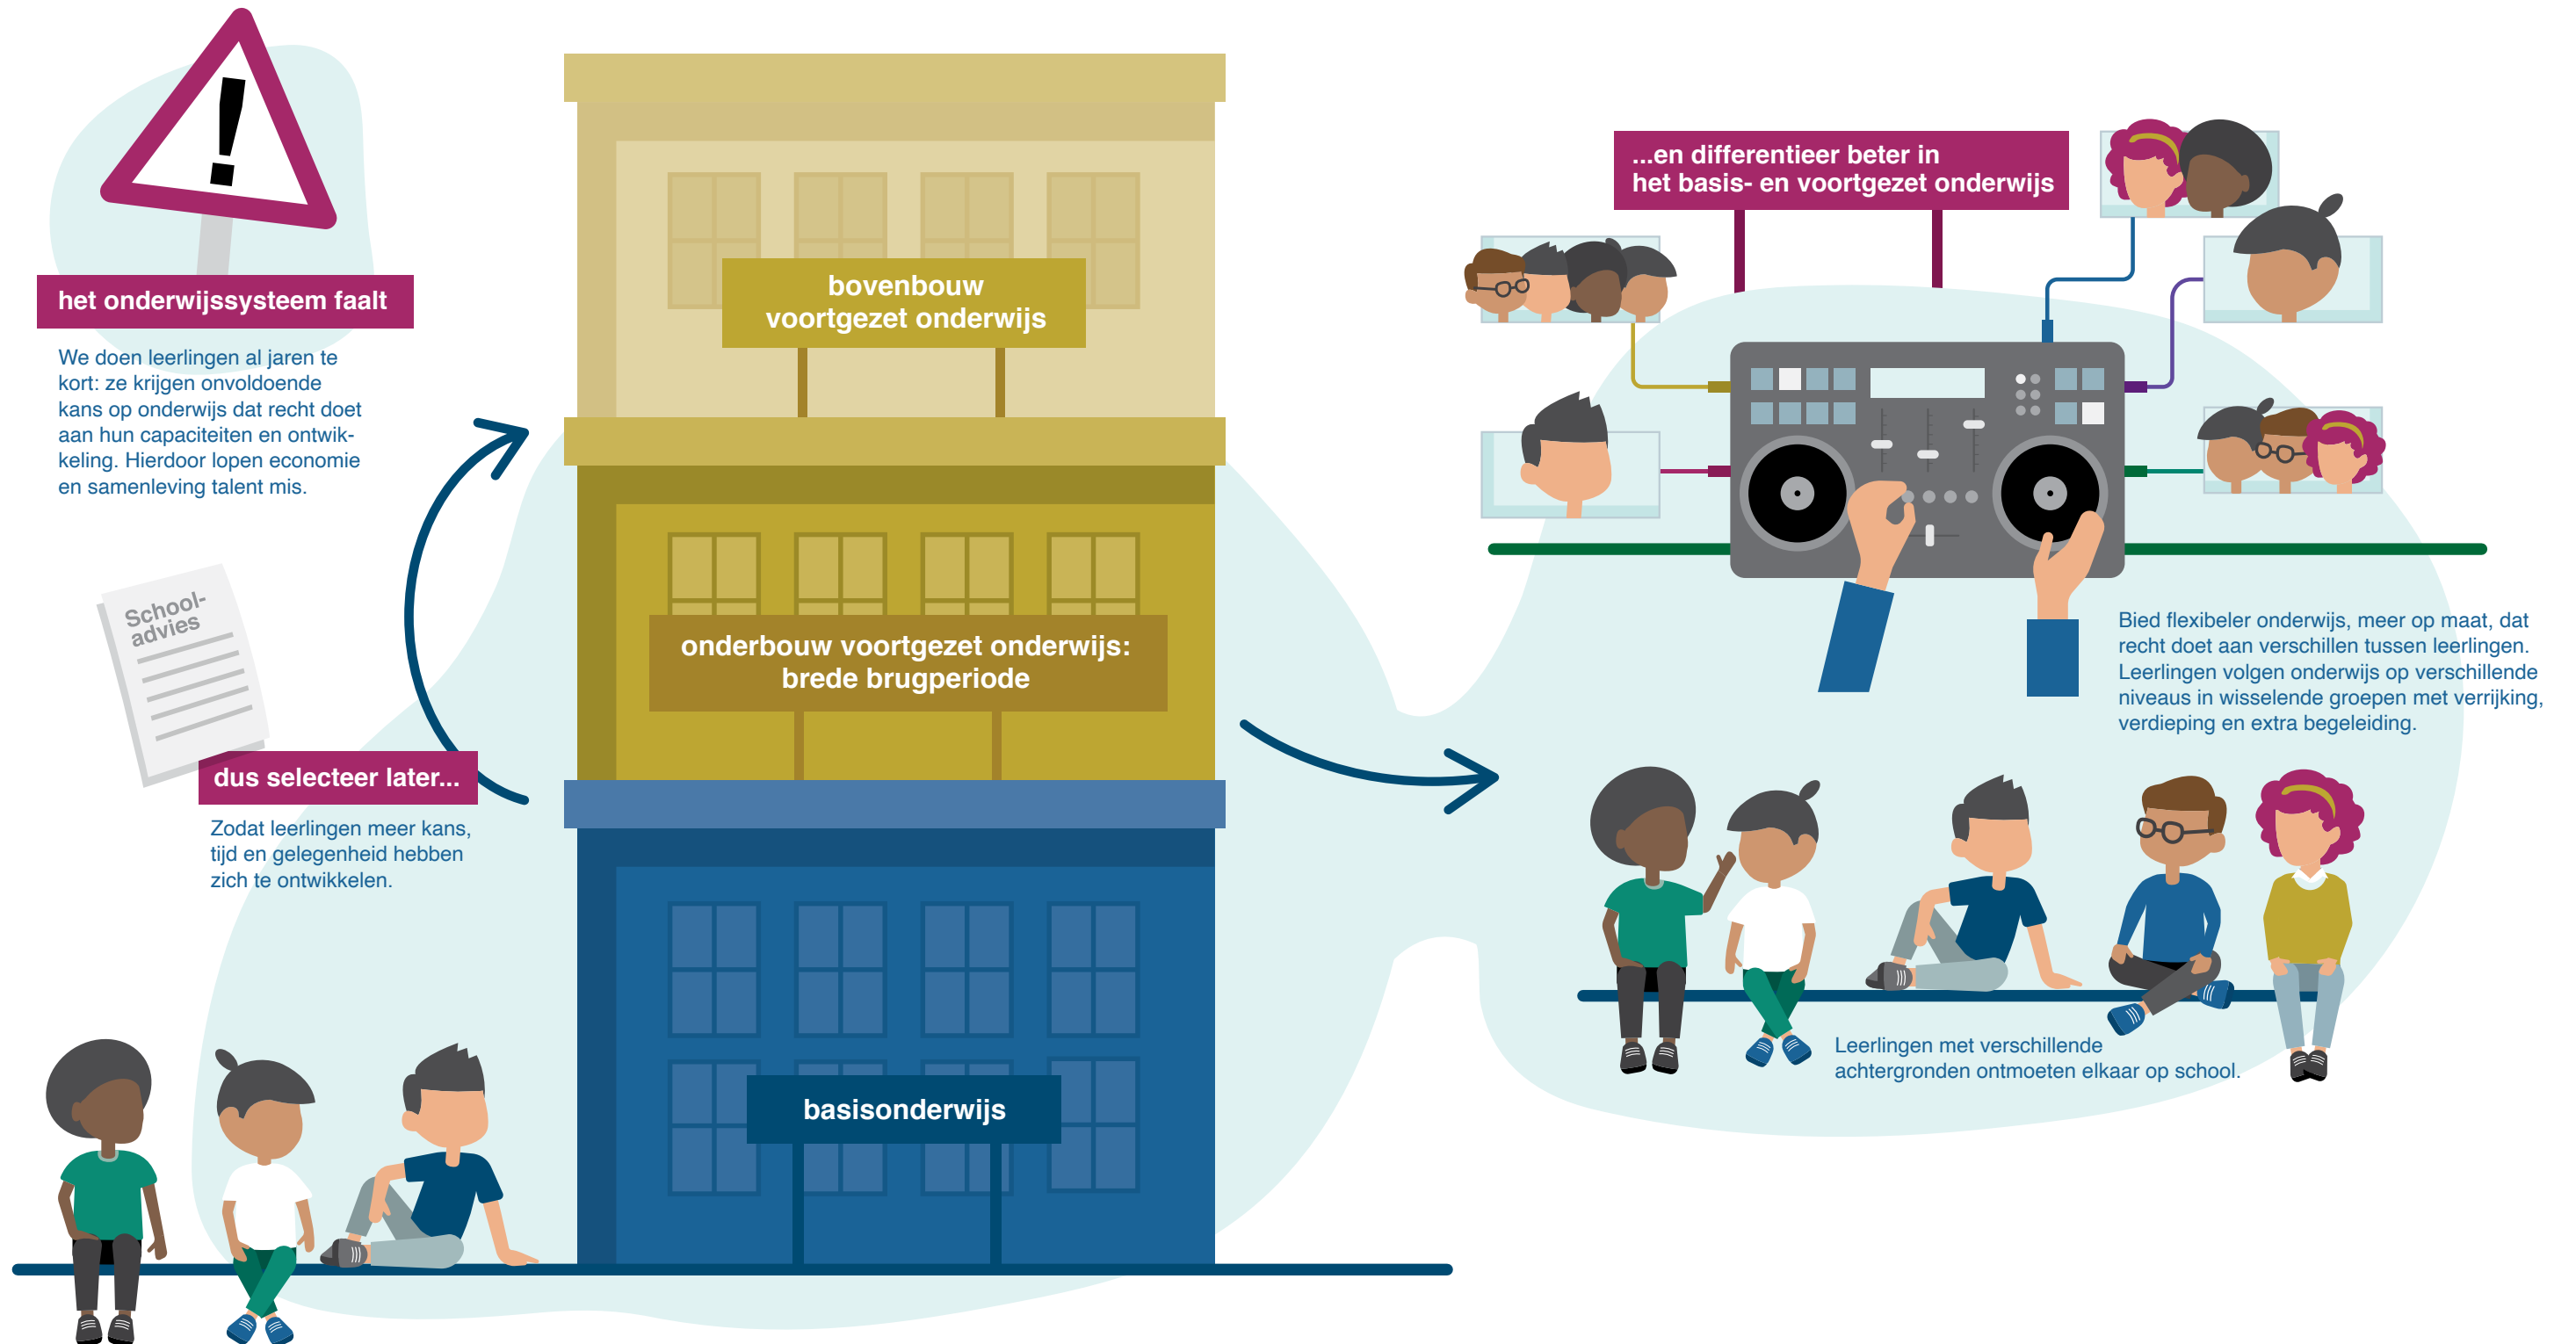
het onderwijssysteem faalt

We doen leerlingen al jaren te kort: ze krijgen onvoldoende kans op onderwijs dat recht doet aan hun capaciteiten en ontwikkeling. Hierdoor lopen economie en samenleving talent mis.

School-advies

dus selecteer later...

Zodat leerlingen meer kans, tijd en gelegenheid hebben zich te ontwikkelen.

bovenbouw voortgezet onderwijs

onderbouw voortgezet onderwijs: brede brugperiode

basisonderwijs

...en differentieer beter in het basis- en voortgezet onderwijs

Bied flexibeler onderwijs, meer op maat, dat recht doet aan verschillen tussen leerlingen. Leerlingen volgen onderwijs op verschillende niveaus in wisselende groepen met verrijking, verdieping en extra begeleiding.

Leerlingen met verschillende achtergronden ontmoeten elkaar op school.